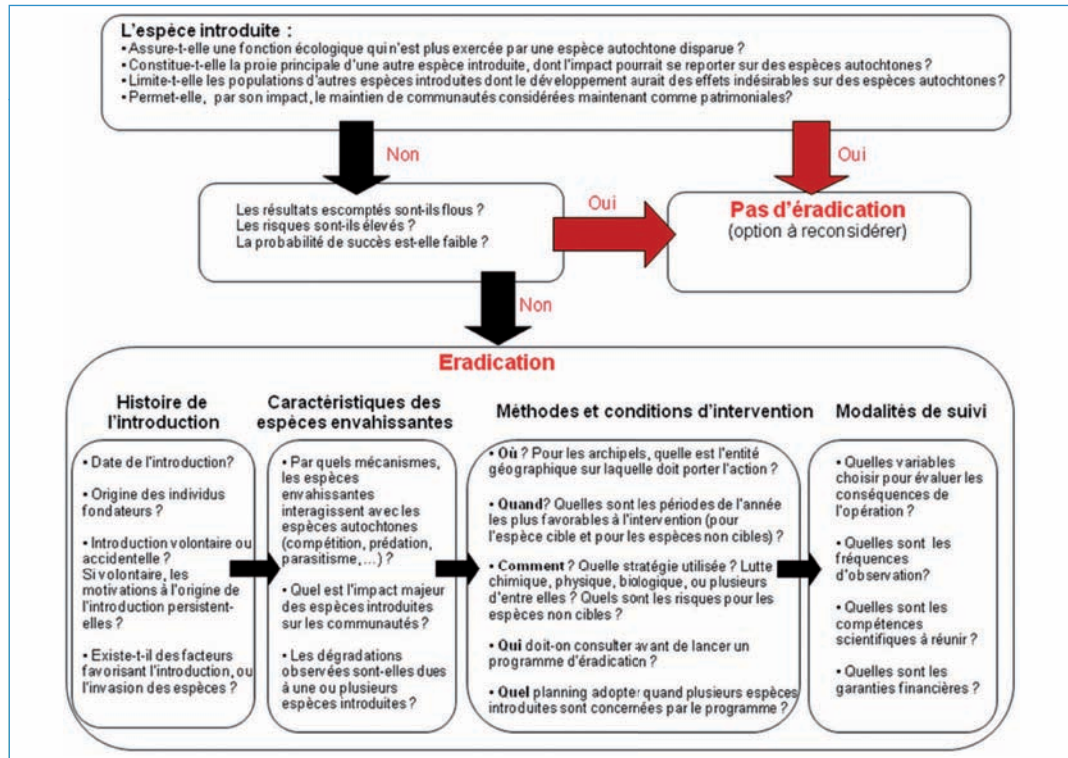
L'espèce introduite :
• Assure-t-elle une fonction écologique qui n'est plus exercée par une espèce autochtone disparue ?
• Constitue-t-elle la proie principale d'une autre espèce introduite, dont l'impact pourrait se reporter sur des espèces autochtones ?
• Limite-t-elle les populations d'autres espèces introduites dont le développement aurait des effets indésirables sur des espèces autochtones ?
• Permet-elle, par son impact, le maintien de communautés considérées maintenant comme patrimoniales?

Non

Oui

Les résultats escomptés sont-ils flous ?
Les risques sont-ils élevés ?
La probabilité de succès est-elle faible ?

Oui

Pas d'éradication
(option à reconsidérer)

Non

Eradication

Histoire de l'introduction

• Date de l'introduction?

• Origine des individus fondateurs ?

• Introduction volontaire ou accidentelle ? Si volontaire, les motivations à l'origine de l'introduction persistent-elles ?

• Existe-t-il des facteurs favorisant l'introduction, ou l'invasion des espèces ?

Caractéristiques des espèces envahissantes

• Par quels mécanismes, les espèces envahissantes interagissent avec les espèces autochtones (compétition, prédation, parasitisme, ...) ?

• Quel est l'impact majeur des espèces introduites sur les communautés ?

• Les dégradations observées sont-elles dues à une ou plusieurs espèces introduites ?

Méthodes et conditions d'intervention

• Où ? Pour les archipels, quelle est l'entité géographique sur laquelle doit porter l'action ?

• Quand? Quelles sont les périodes de l'année les plus favorables à l'intervention (pour l'espèce cible et pour les espèces non cibles) ?

• Comment ? Quelle stratégie utilisée ? Lutte chimique, physique, biologique, ou plusieurs d'entre elles ? Quels sont les risques pour les espèces non cibles ?

• Qui doit-on consulter avant de lancer un programme d'éradication ?

• Quel planning adopter quand plusieurs espèces introduites sont concernées par le programme ?

Modalités de suivi

• Quelles variables choisir pour évaluer les conséquences de l'opération ?

• Quelles sont les fréquences d'observation?

• Quelles sont les compétences scientifiques à réunir ?

• Quelles sont les garanties financières ?